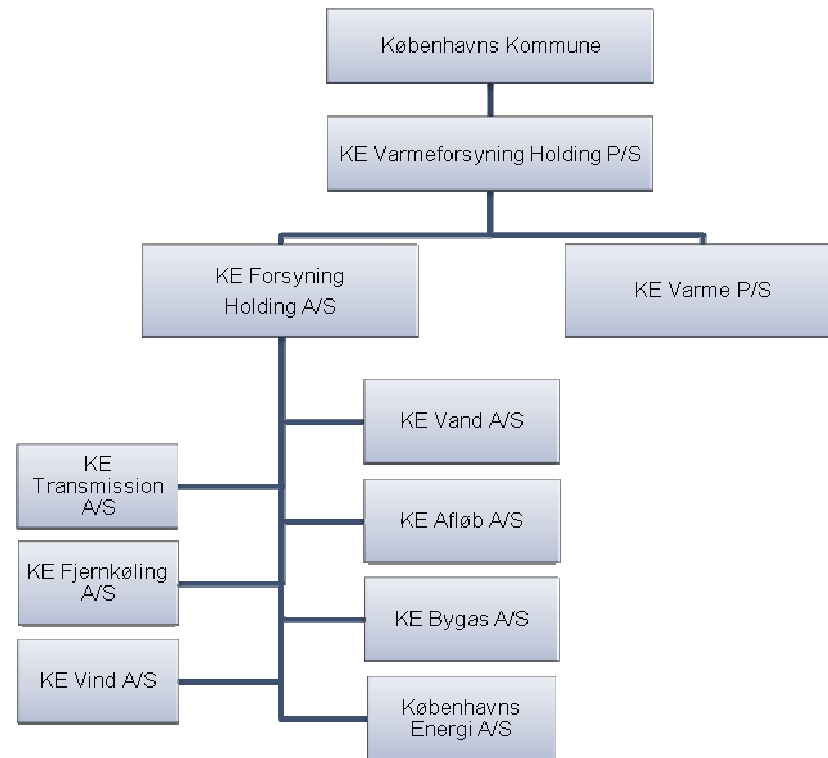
Københavns Kommune

KE Varmeforsyning Holding P/S

KE Forsyning Holding A/S

KE Varme P/S

KE Vand A/S

KE Transmission A/S

KE Afløb A/S

KE Fjernkøling A/S

KE Bygas A/S

KE Vind A/S

Københavns Energi A/S